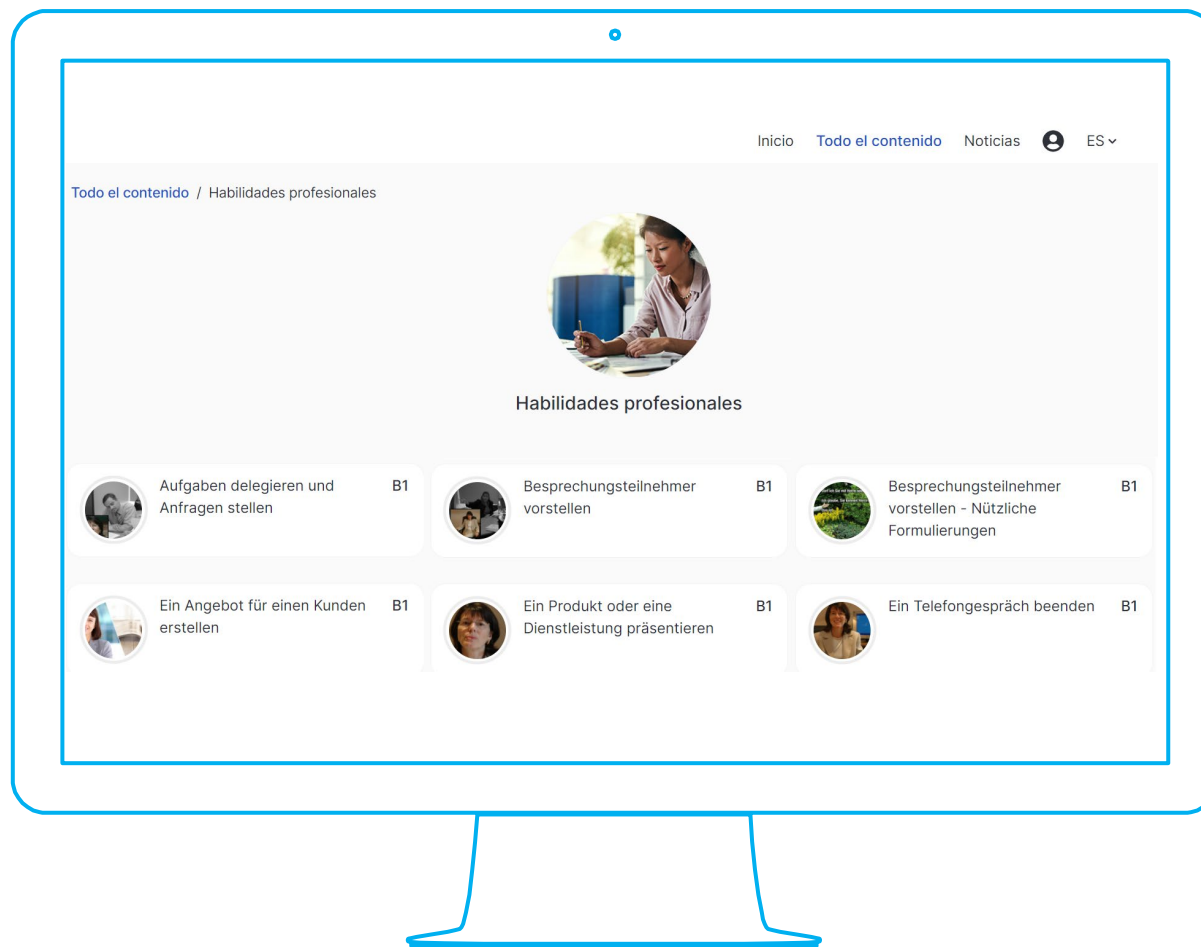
Inicio Todo el contenido Noticias ES

Todo el contenido / Habilidades profesionales

Habilidades profesionales

Aufgaben delegieren und Anfragen stellen B1

Besprechungsteilnehmer vorstellen B1

Besprechungsteilnehmer vorstellen - Nützliche Formulierungen B1

Ein Angebot für einen Kunden erstellen B1

Ein Produkt oder eine Dienstleistung präsentieren B1

Ein Telefongespräch beenden B1